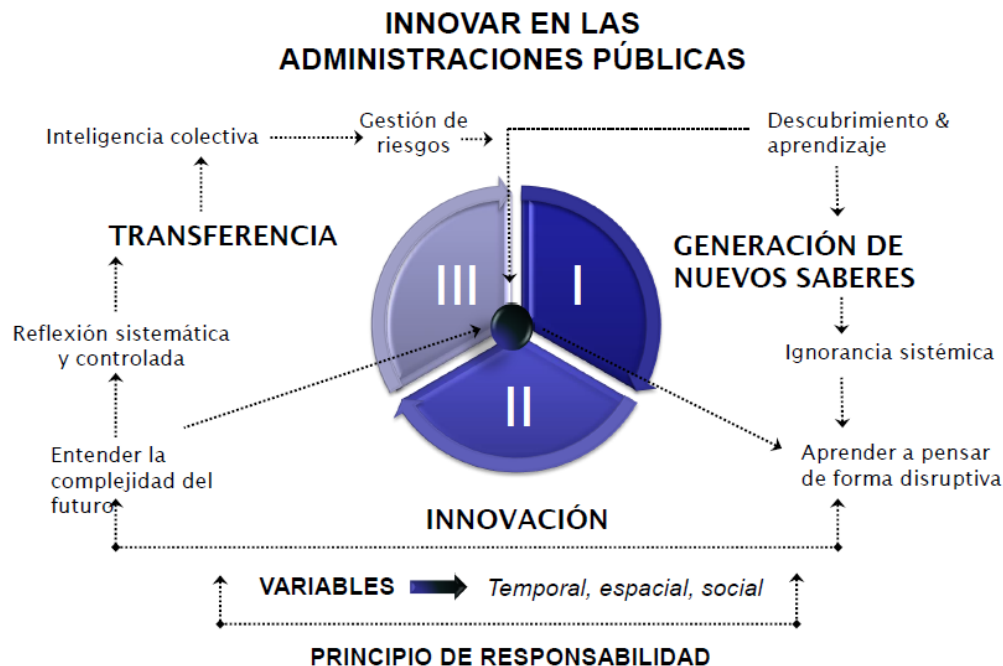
INNOVAR EN LAS ADMINISTRACIONES PÚBLICAS

Inteligencia colectiva

Gestión de riesgos

Descubrimiento & aprendizaje

TRANSFERENCIA

GENERACIÓN DE NUEVOS SABERES

III

I

II

Reflexión sistemática y controlada

Ignorancia sistémica

Entender la complejidad del futuro

Aprender a pensar de forma disruptiva

INNOVACIÓN

VARIABLES

*Temporal, espacial, social*

PRINCIPIO DE RESPONSABILIDAD